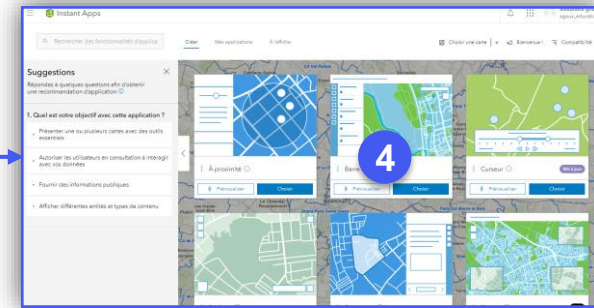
Instant Apps

Rechercher des fonctionnalités d'applica

Créer Mes applications À l'affiche

Choisir une carte Bienvenue ! Compatibilité

Suggestions

Répondez à quelques questions afin d'obtenir une recommandation d'application

1. Quel est votre objectif avec cette application ?

Présenter une ou plusieurs cartes avec des outils essentiels

Autoriser les utilisateurs en consultation à interagir avec vos données

Fournir des informations publiques

Afficher différentes entités et types de contenu

À proximité

Prévisualiser Choisir

Barre

Prévisualiser Choisir

4

Curseur

Prévisualiser Choisir